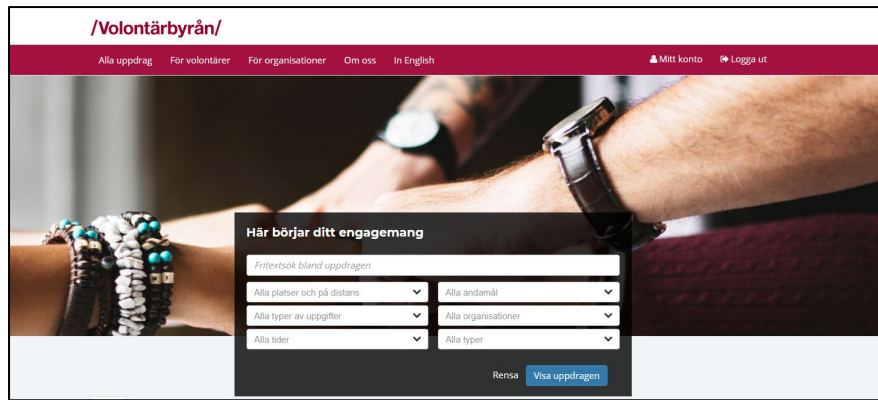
/Volontärbyrån/

Alla uppdrag För volontärer För organisationer Om oss In English

Mitt konto Logga ut

Här börjar ditt engagemang

Fritextsök bland uppdragen

Alla platser och på distans

Alla ändamål

Alla typer av uppgifter

Alla organisationer

Alla tider

Alla typer

Rensa Visa uppdragen